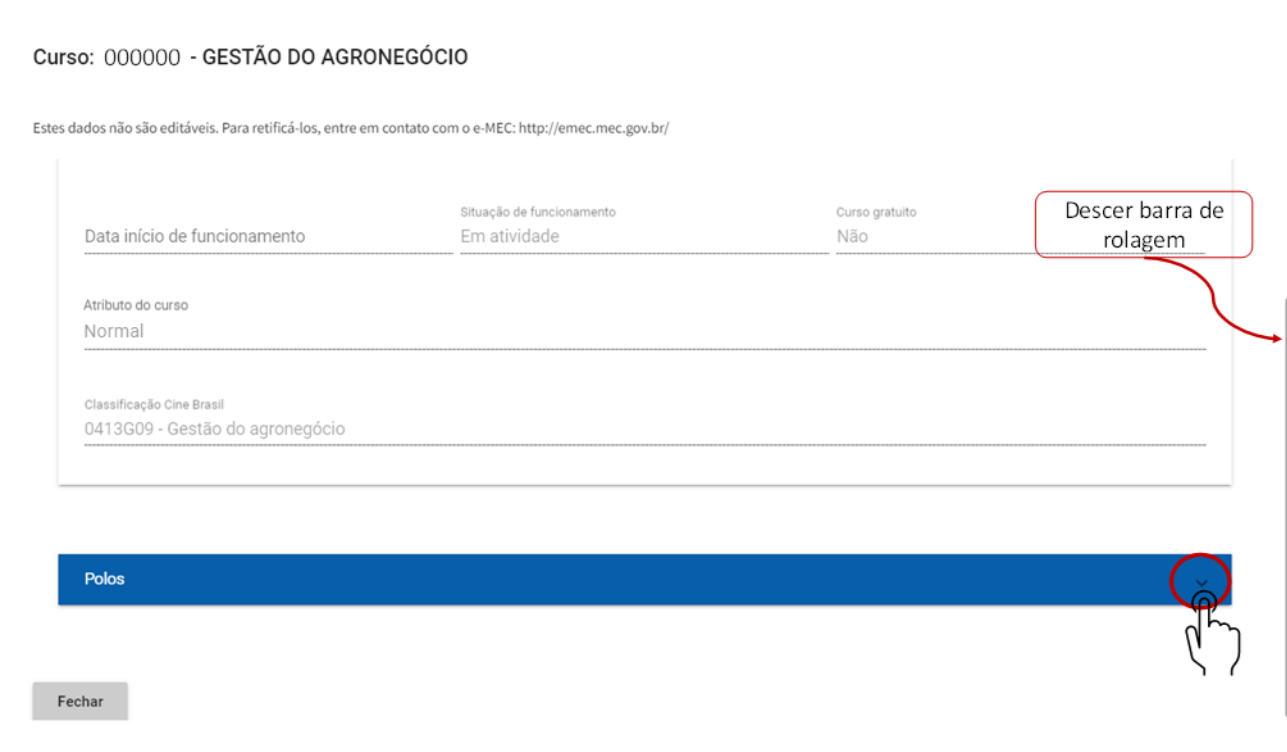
Curso: 000000 - GESTÃO DO AGRONEGÓCIO

Estes dados não são editáveis. Para retificá-los, entre em contato com o e-MEC: http://emec.mec.gov.br/

Data início de funcionamento

Situação de funcionamento
Em atividade

Curso gratuito
Não

Descer barra de rolagem

Atributo do curso
Normal

Classificação Cine Brasil
0413G09 - Gestão do agronegócio

Polos

Fechar